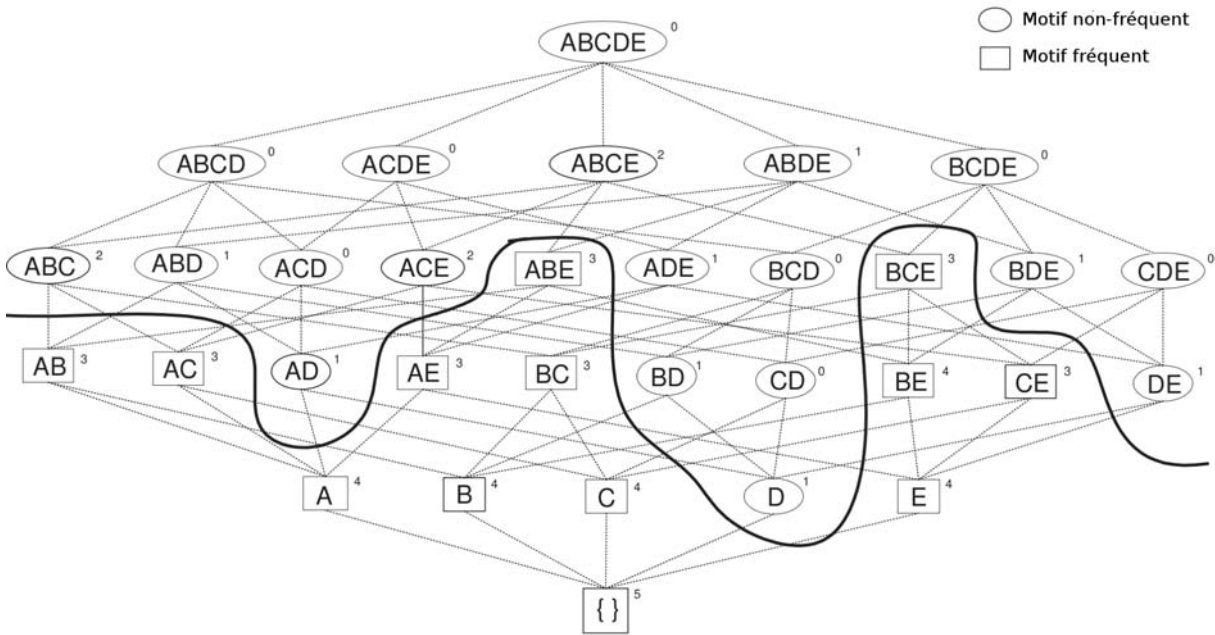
Motif non-fréquent
Motif fréquent

ABCDE $^0$

ABCD $^0$ ACDE $^0$ ABCE $^2$ ABDE $^1$ BCDE $^0$

ABC $^2$ ABD $^1$ ACD $^0$ ACE $^2$ ABE $^3$ ADE $^1$ BCD $^0$ BCE $^3$ BDE $^1$ CDE $^0$

AB $^3$ AC $^3$ AD $^1$ AE $^3$ BC $^3$ BD $^1$ CD $^0$ BE $^4$ CE $^3$ DE $^1$

A $^4$ B $^4$ C $^4$ D $^1$ E $^4$

{ } $^5$